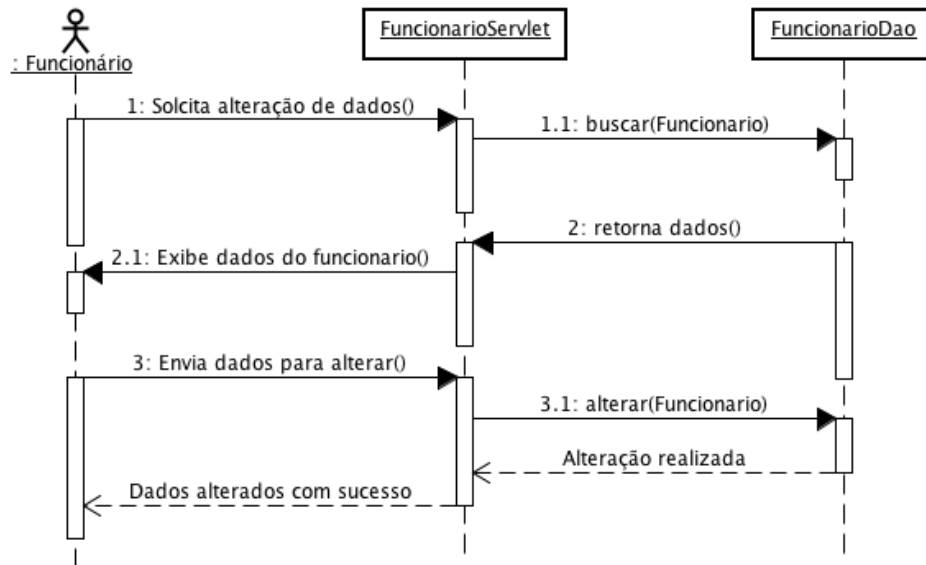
: Funcionário

FuncionarioServlet

FuncionarioDao

1: Solcita alteração de dados()

1.1: buscar(Funcionario)

2: retorna dados()

2.1: Exibe dados do funcionario()

3: Envia dados para alterar()

3.1: alterar(Funcionario)

Alteração realizada

Dados alterados com sucesso